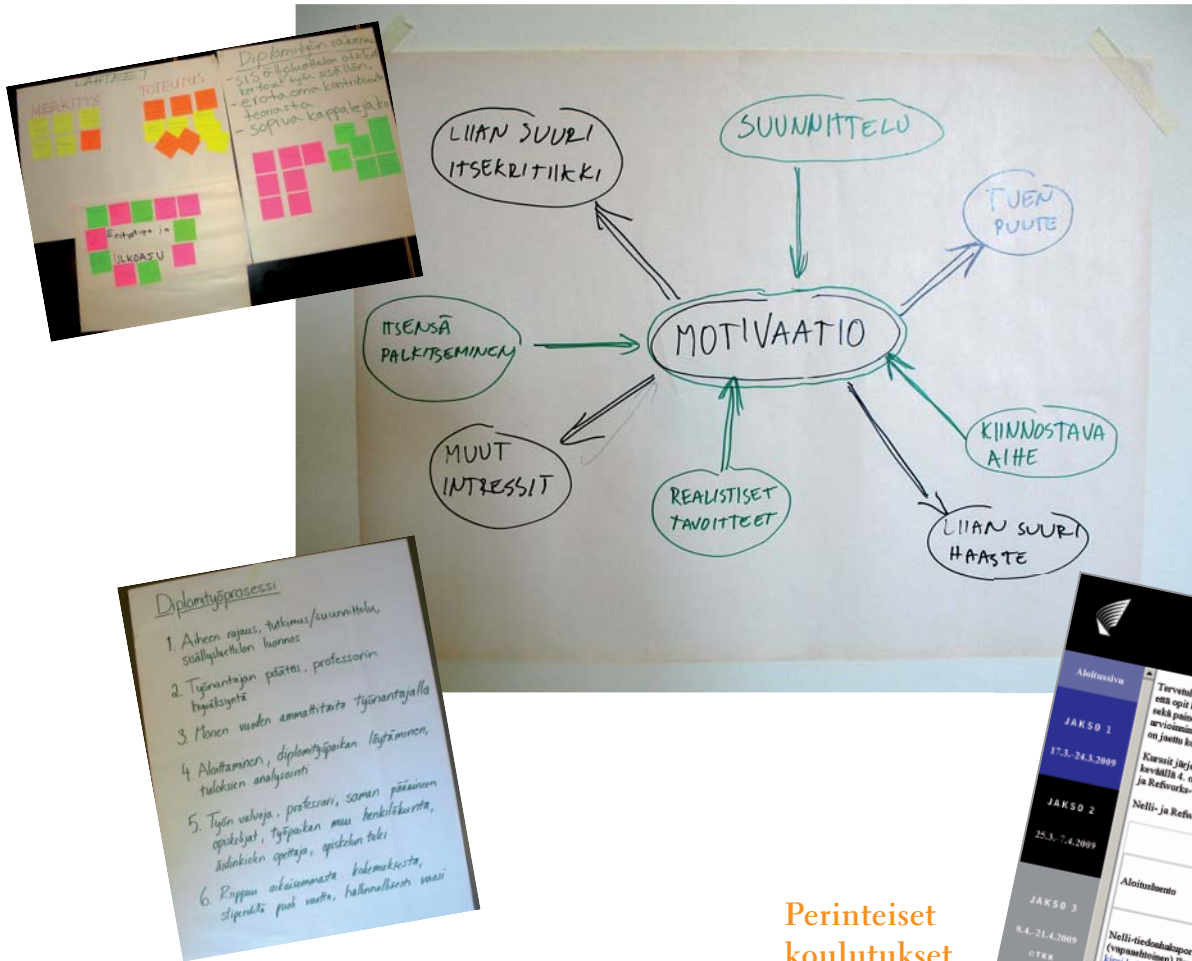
LIITE 7

MERKITYS

TOTEUTUS

Diplomityön rakenne
- sisällysluettelon pitää kertoa työn sisällön
- erota oma kontribuutio teoriasta
- sopiva kappalejako

Esitystapa ja

ULKOASU

LIIAN SUURI ITSEKRITIIKKI

SUUNNITTELU

TUEN PUUTE

ITSENSÄ PALKITSEMINEN

MOTIVAATIO

MUUT INTRESSIT

KIINNOSTAVA AIHE

REALISTISET TAVOITTEET

LIIAN SUURI HAASTE

Diplomityöprosessi

1. Aiheen rajaus, tutkimus/suunnittelu, sisällysluettelon luonnos

2. Työnantajan päätös, professorin hyväksyntä

3. Monen vuoden ammattitaito työnantajalla

4. Aloittaminen, diplomityöpaikan löytäminen, tuloksien analysointi

5. Työn valvoja, professori, saman pääaineen opiskelijat, työpaikan muu henkilökunta, äidinkielen opettaja, opiskelun tuki

6. Riippuu aikaisemmasta kokemuksesta, stipendit puoli vuotta, hallinnollisesti vaasi

Aloitussivu

JAKSO 1
17.3.-24.3.2009

JAKSO 2
25.3.-7.4.2009

JAKSO 3
8.4.-21.4.2009

©TKK

Tervetul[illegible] että opit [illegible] sekä pain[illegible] arvioimis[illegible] on jaettu k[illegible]

Kurssit järje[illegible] keväällä 4. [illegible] ja Refworks-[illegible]

Nelli- ja Refw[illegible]

Aloitusluento

Nelli-tiedonhakupo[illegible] (vapaaehtoinen) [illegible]

Perinteiset koulutukset